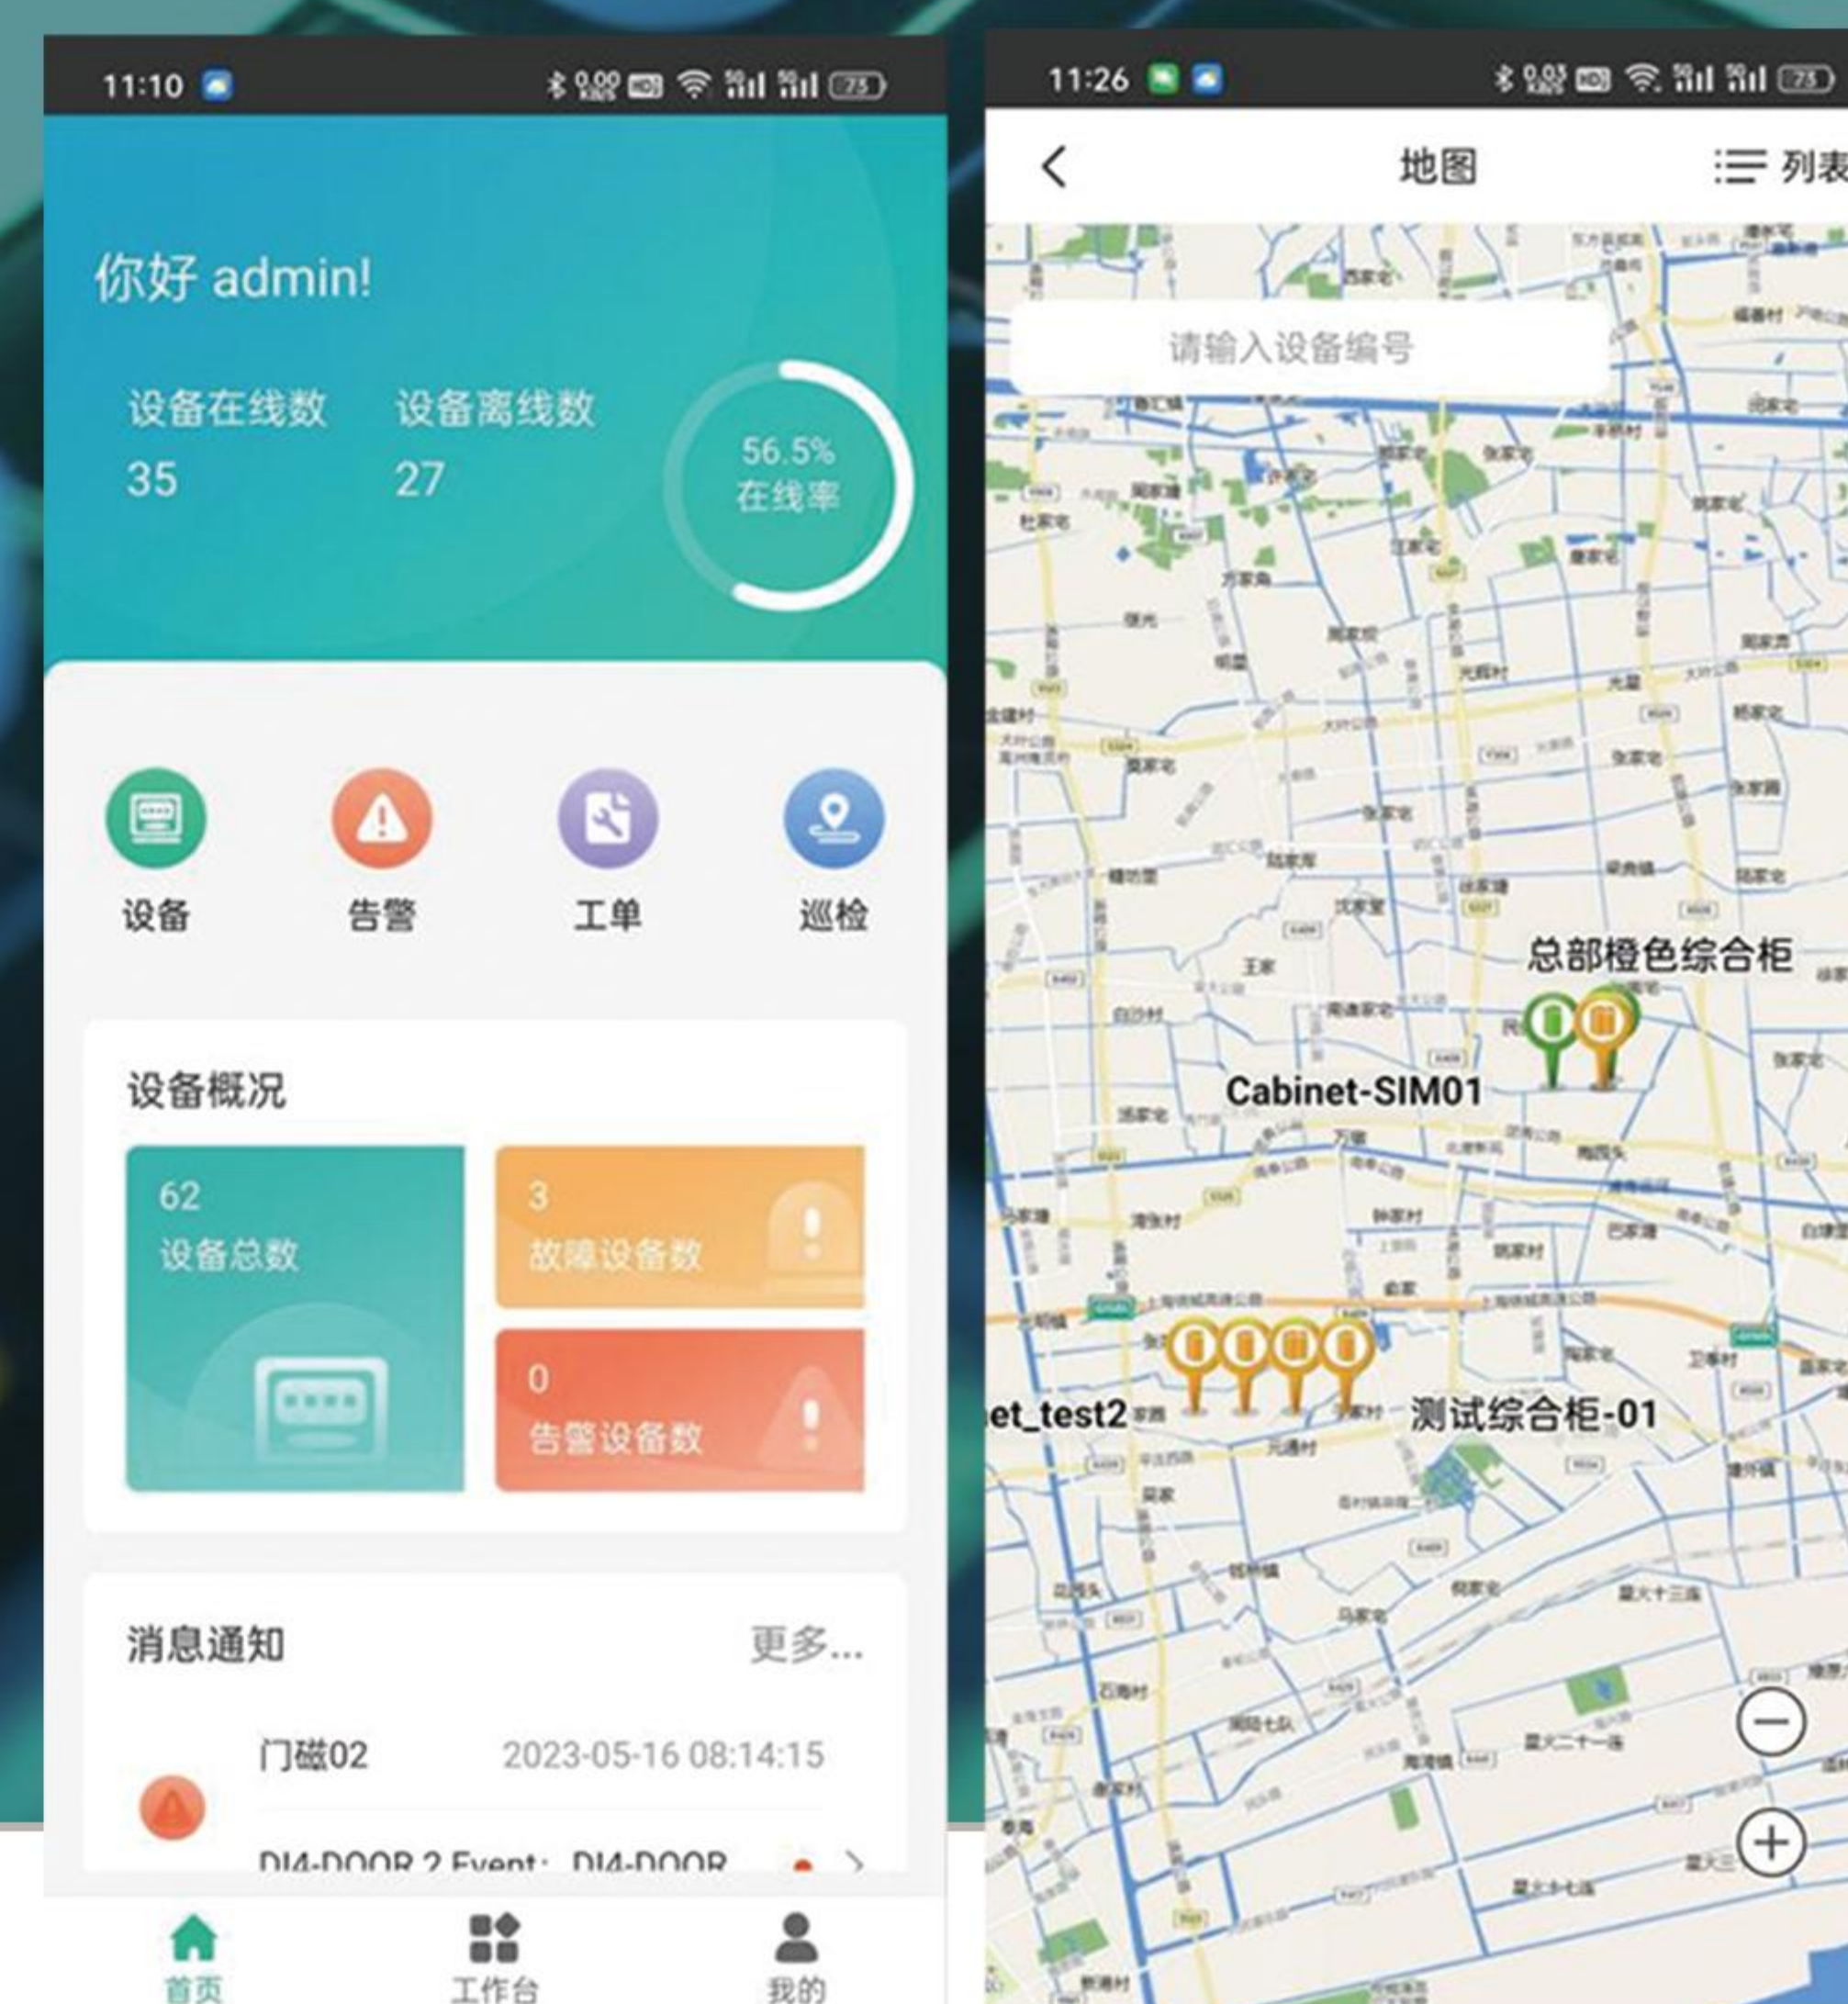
11:10

你好 admin!

设备在线数
35

设备离线数
27

56.5%
在线率

设备

告警

工单

巡检

设备概况

62
设备总数

3
故障设备数

0
告警设备数

消息通知

更多...

门磁02

2023-05-16 08:14:15

DI4-DOOR 2 Event: DI4-DOOR

首页

工作台

我的

11:26

地图

列表

请输入设备编号

总部橙色综合柜

Cabinet-SIM01

et_test2

测试综合柜-01